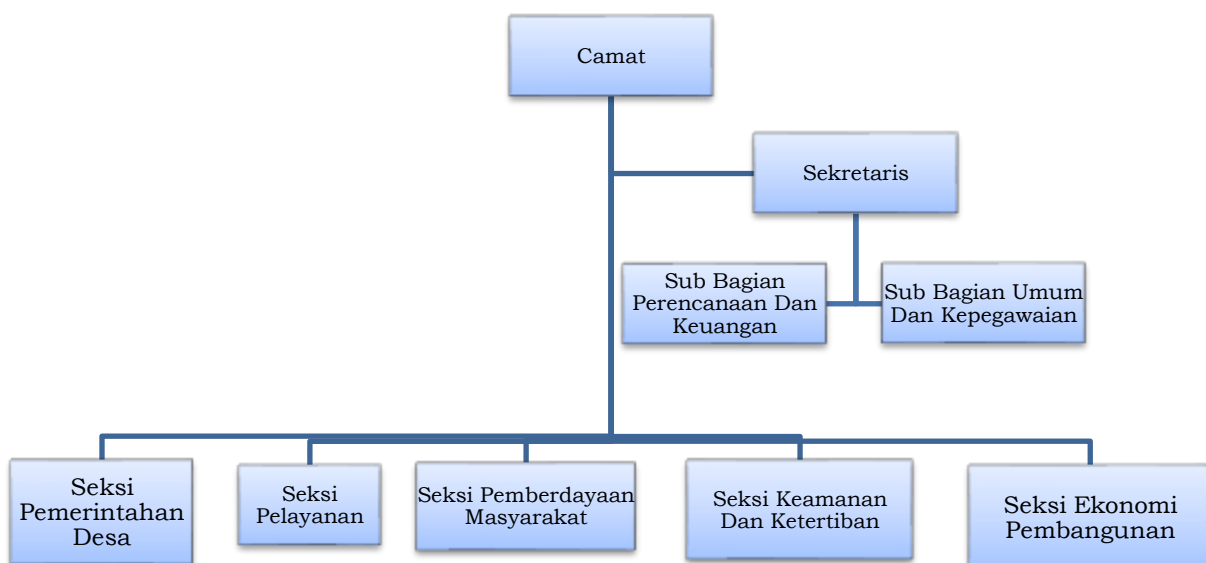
Camat

Sekretaris

Sub Bagian Perencanaan Dan Keuangan

Sub Bagian Umum Dan Kepegawaian

Seksi Pemerintahan Desa

Seksi Pelayanan

Seksi Pemberdayaan Masyarakat

Seksi Keamanan Dan Ketertiban

Seksi Ekonomi Pembangunan